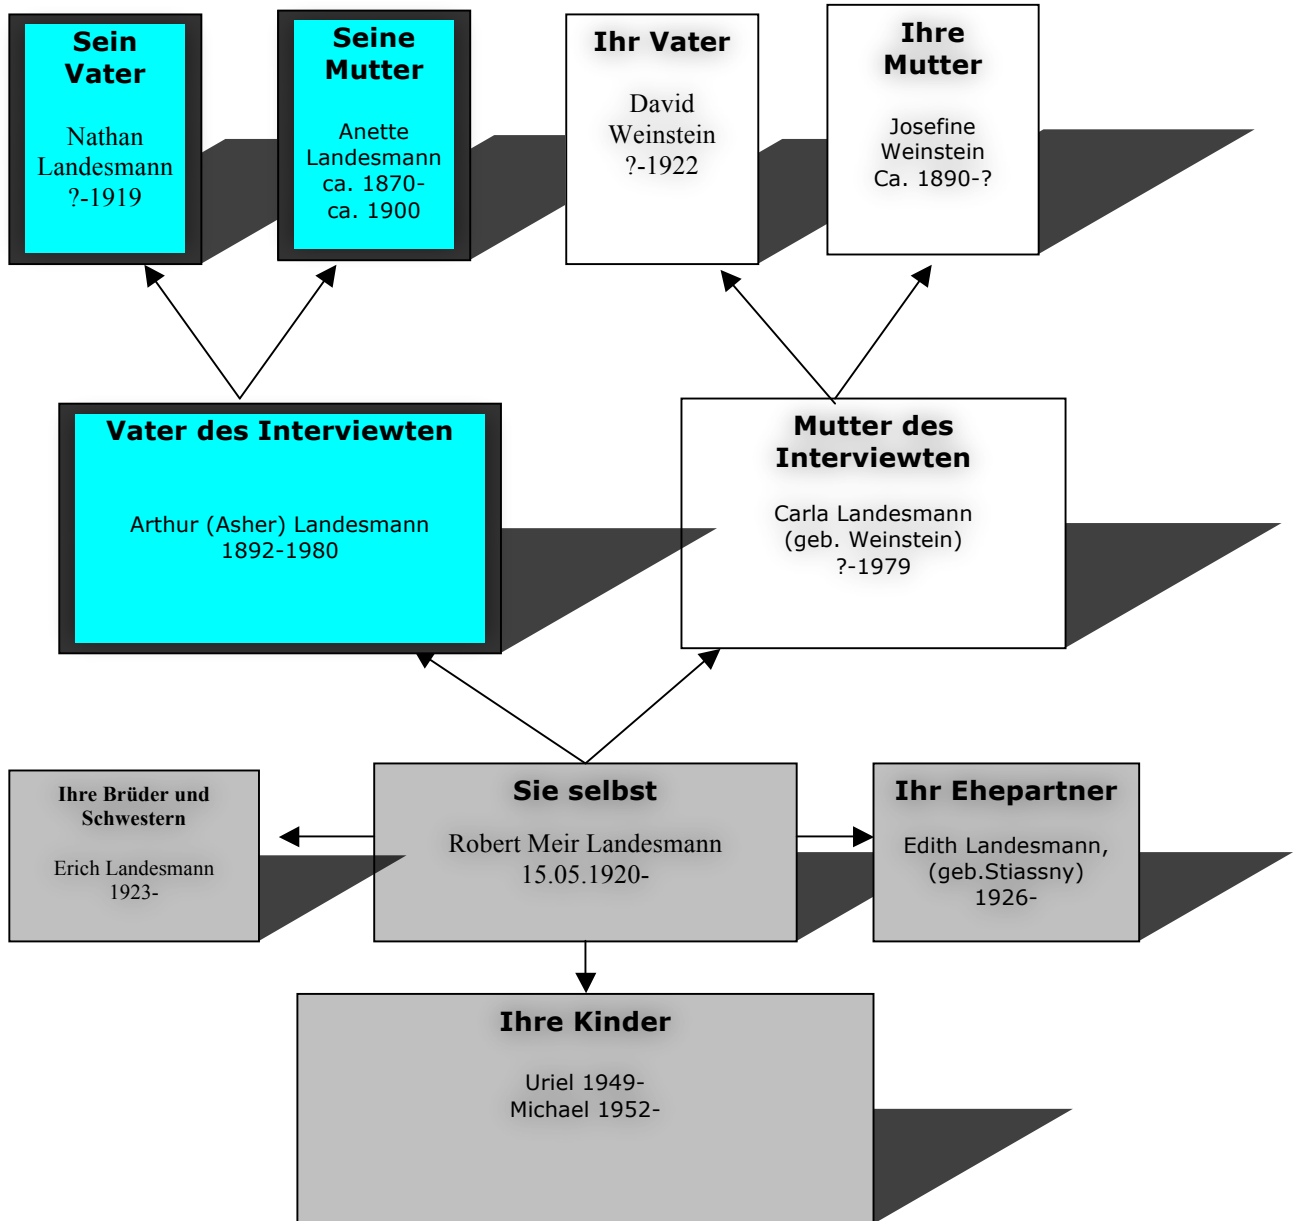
Sein Vater

Nathan Landesmann ?-1919

Seine Mutter

Anette Landesmann ca. 1870- ca. 1900

Ihr Vater

David Weinstein ?-1922

Ihre Mutter

Josefine Weinstein Ca. 1890-?

Vater des Interviewten

Arthur (Asher) Landesmann 1892-1980

Mutter des Interviewten

Carla Landesmann (geb. Weinstein) ?-1979

Ihre Brüder und Schwestern

Erich Landesmann 1923-

Sie selbst

Robert Meir Landesmann 15.05.1920-

Ihr Ehepartner

Edith Landesmann, (geb.Stiassny) 1926-

Ihre Kinder

Uriel 1949-
Michael 1952-